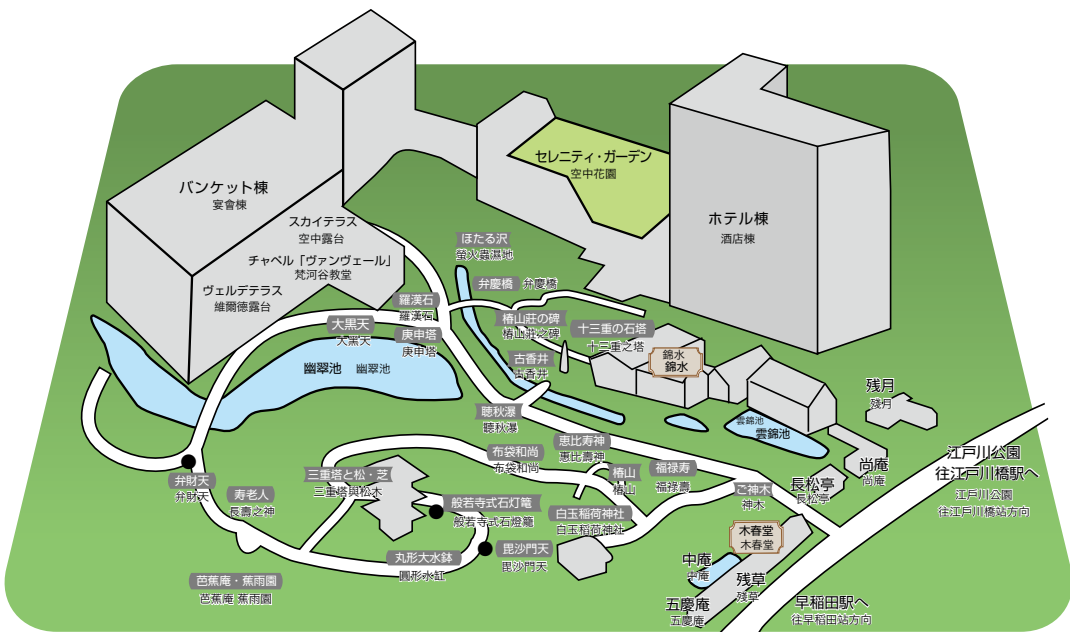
バンケット棟
宴會棟

スカイテラス
空中露台

チャペル「ヴァンヴェール」
梵河谷教堂

ヴェルデテラス
維爾德露台

セレニティ・ガーデン
空中花園

ホテル棟
酒店棟

ほたる沢
螢火蟲瀬池

弁慶橋
弁慶橋

羅漢石
羅漢石

大黒天
大黑天

庚申塔
庚申塔

幽翠池
幽翠池

椿山荘の碑
椿山莊之碑

十三重の石塔
十三重之塔

古香井
古香井

錦水
錦水

残月
殘月

聴秋瀑
聽秋瀑

雲錦池
雲錦池

恵比寿神
惠比壽神

布袋和尚
布袋和尚

江戸川公園
往江戸川橋駅へ
江戸川公園
往江戸川橋站方向

弁財天
弁財天

寿老人
長壽之神

三重塔と松・芝
三重塔與松木

椿山
椿山

福禄寿
福祿壽

ご神木
神木

長松亭
長松亭

尚庵
尚庵

般若寺式石灯篭
般若寺式石燈籠

白玉稲荷神社
白玉稻荷神社

木春堂
木春堂

毘沙門天
毘沙門天

丸形大水鉢
圓形水缸

中庵
中庵

芭蕉庵・蕉雨園
芭蕉庵 蕉雨園

残草
殘草

五慶庵
五慶庵

早稲田駅へ
往早稲田站方向